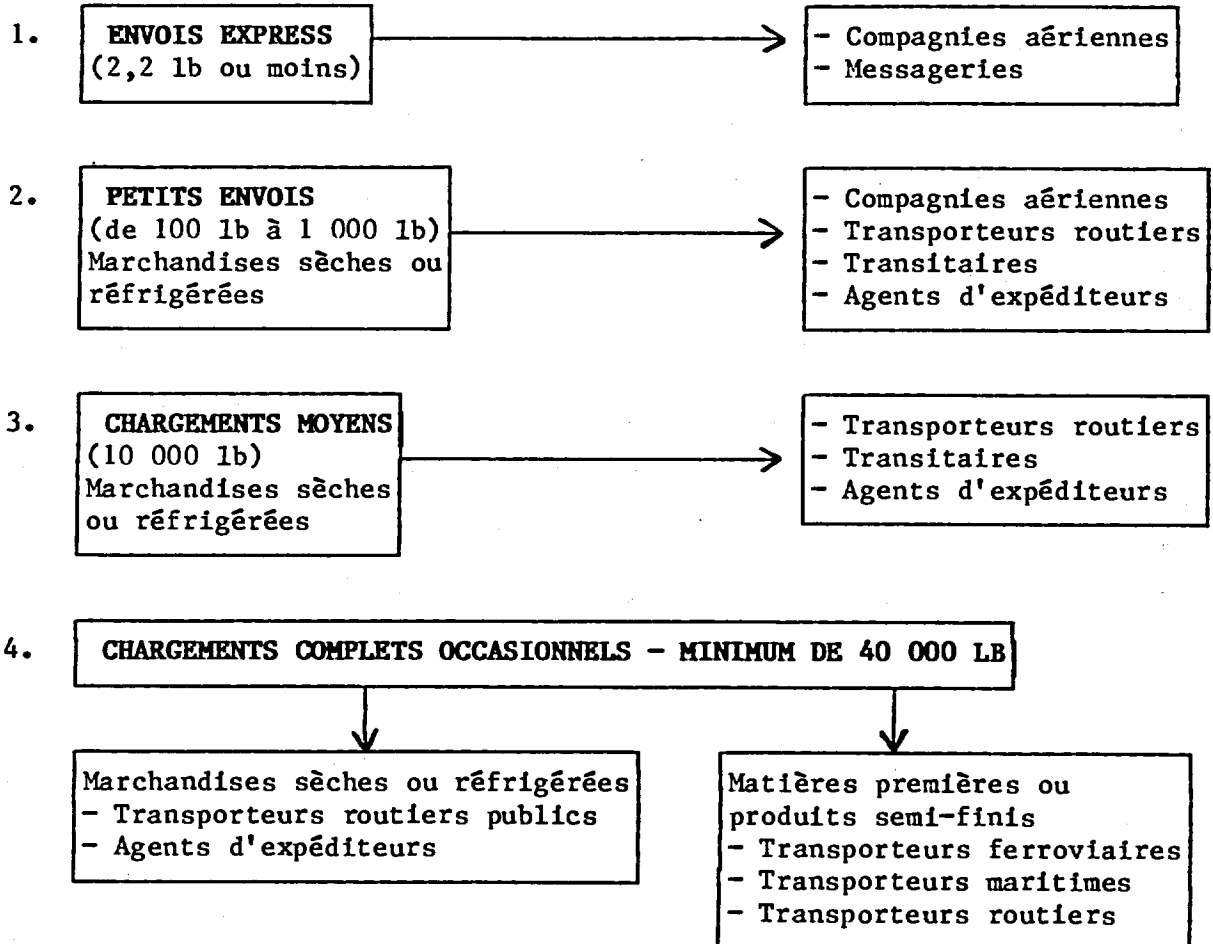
1. ENVOIS EXPRESS
(2,2 lb ou moins)

- Compagnies aériennes
- Messageries

2. PETITS ENVOIS
(de 100 lb à 1 000 lb)
Marchandises sèches ou réfrigérées

- Compagnies aériennes
- Transporteurs routiers
- Transitaires
- Agents d'expéditeurs

3. CHARGEMENTS MOYENS
(10 000 lb)
Marchandises sèches ou réfrigérées

- Transporteurs routiers
- Transitaires
- Agents d'expéditeurs

4. CHARGEMENTS COMPLETS OCCASIONNELS - MINIMUM DE 40 000 LB

Marchandises sèches ou réfrigérées
- Transporteurs routiers publics
- Agents d'expéditeurs

Matières premières ou produits semi-finis
- Transporteurs ferroviaires
- Transporteurs maritimes
- Transporteurs routiers